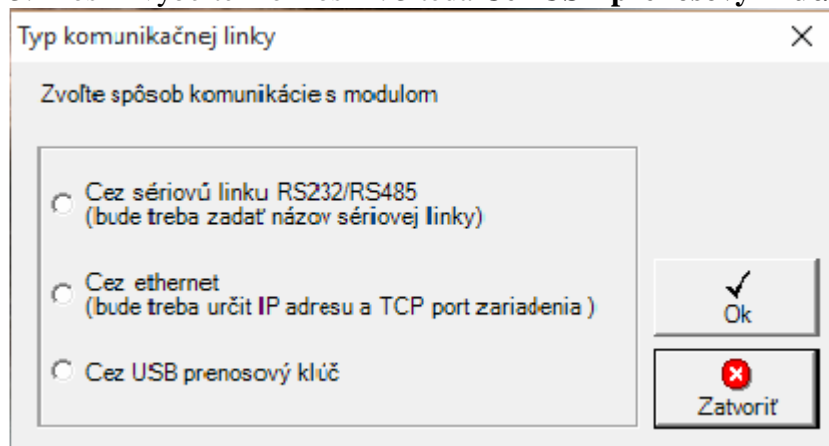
Typ komunikačnej linky

Zvoľte spôsob komunikácie s modulom

Cez sériovú linku RS232/RS485
(bude treba zadať názov sériovej linky)

Cez ethernet
(bude treba určiť IP adresu a TCP port zariadenia )

Cez USB prenosový kľúč

Ok

Zatvoriť